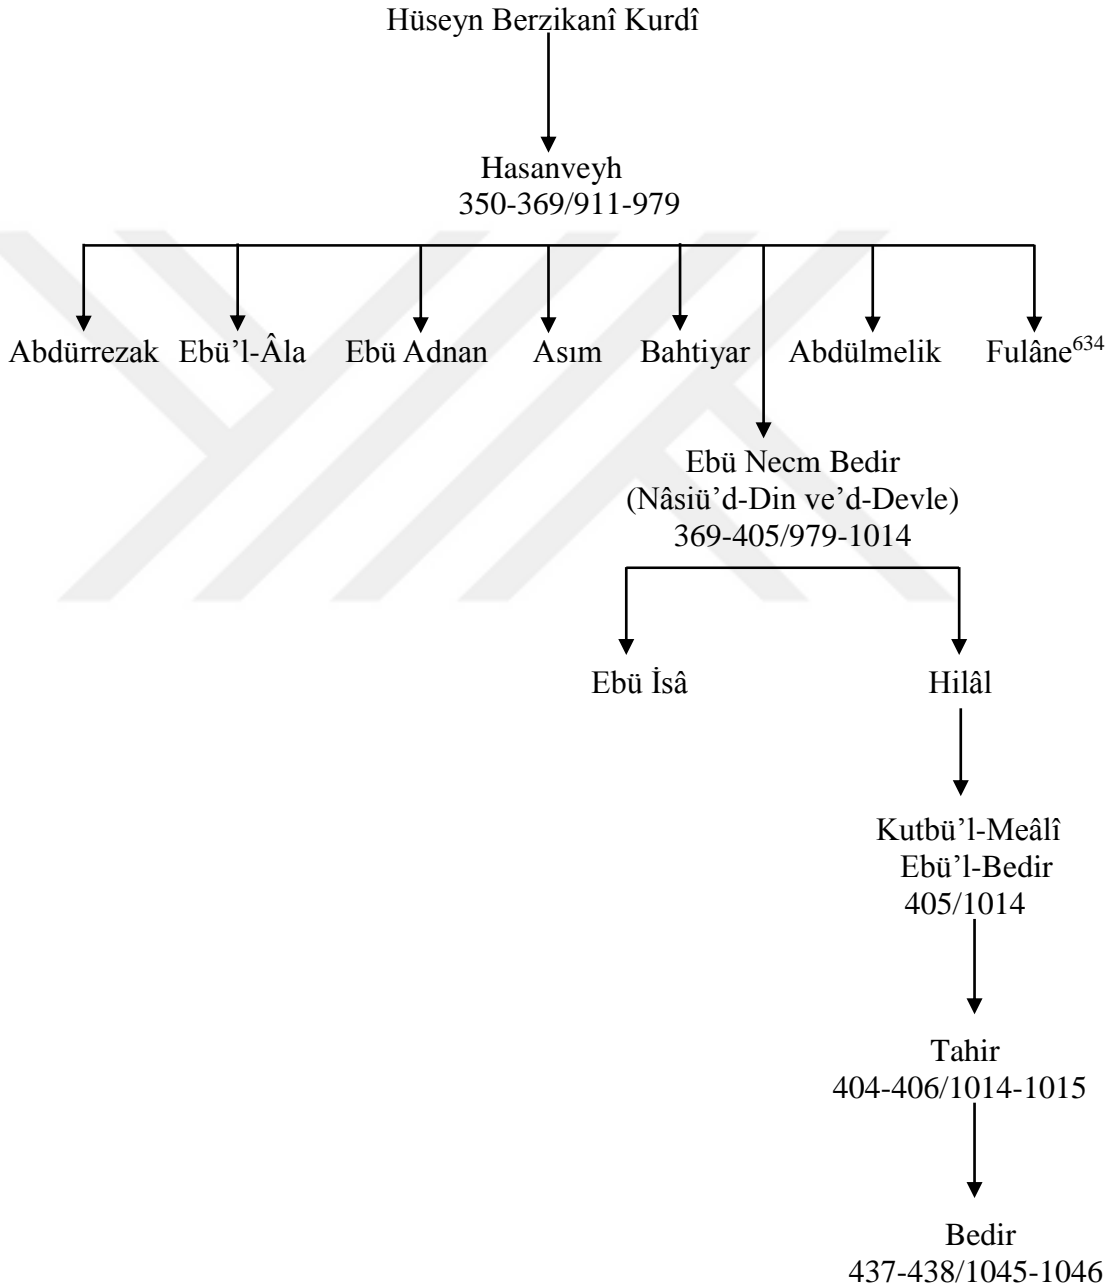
Hüseyn Berzikanî Kurdî

Hasanveyh
350-369/911-979

Abdürrezak Ebü'l-Âla Ebü Adnan Asım Bahtiyar Abdülmelik Fulâne$^{634}$

Ebü Necm Bedir
(Nâsiü'd-Din ve'd-Devle)
369-405/979-1014

Ebü İsâ Hilâl

Kutbü'l-Meâlî
Ebü'l-Bedir
405/1014

Tahir
404-406/1014-1015

Bedir
437-438/1045-1046